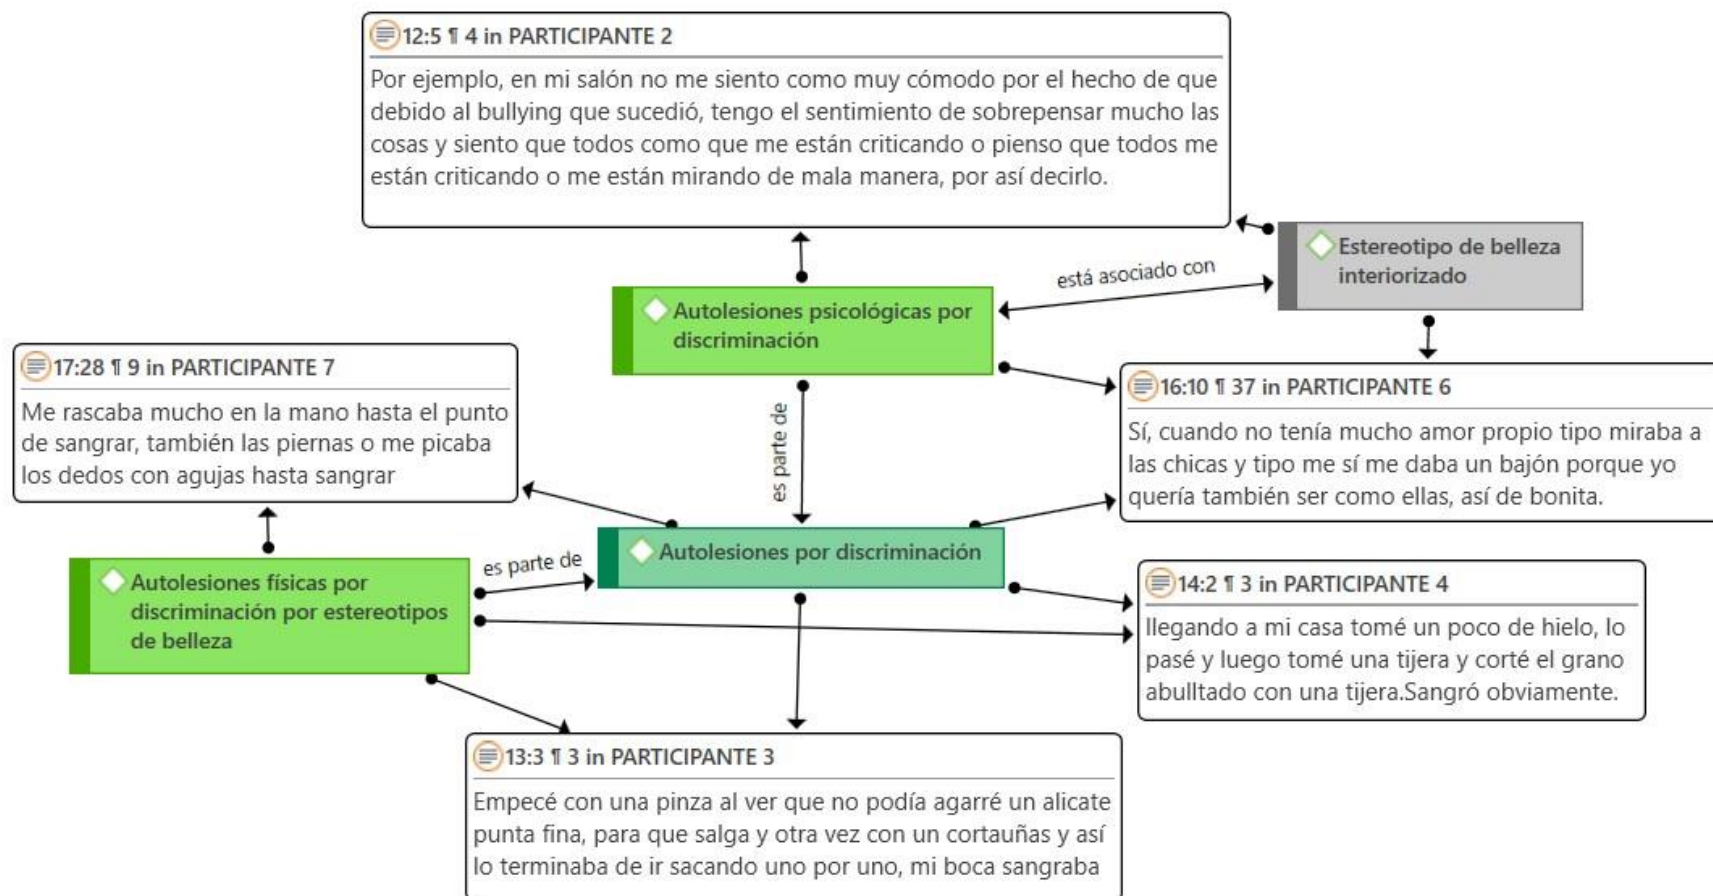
12:5 ¶ 4 in PARTICIPANTE 2

Por ejemplo, en mi salón no me siento como muy cómodo por el hecho de que debido al bullying que sucedió, tengo el sentimiento de sobrepensar mucho las cosas y siento que todos como que me están criticando o pienso que todos me están criticando o me están mirando de mala manera, por así decirlo.

Estereotipo de belleza interiorizado

está asociado con

Autolesiones psicológicas por discriminación

17:28 ¶ 9 in PARTICIPANTE 7

Me rascaba mucho en la mano hasta el punto de sangrar, también las piernas o me picaba los dedos con agujas hasta sangrar

es parte de

16:10 ¶ 37 in PARTICIPANTE 6

Sí, cuando no tenía mucho amor propio tipo miraba a las chicas y tipo me sí me daba un bajón porque yo quería también ser como ellas, así de bonita.

Autolesiones por discriminación

es parte de

Autolesiones físicas por discriminación por estereotipos de belleza

14:2 ¶ 3 in PARTICIPANTE 4

llegando a mi casa tomé un poco de hielo, lo pasé y luego tomé una tijera y corté el grano abulltado con una tijera.Sangró obviamente.

13:3 ¶ 3 in PARTICIPANTE 3

Empecé con una pinza al ver que no podía agarré un alicate punta fina, para que salga y otra vez con un cortauñas y así lo terminaba de ir sacando uno por uno, mi boca sangraba